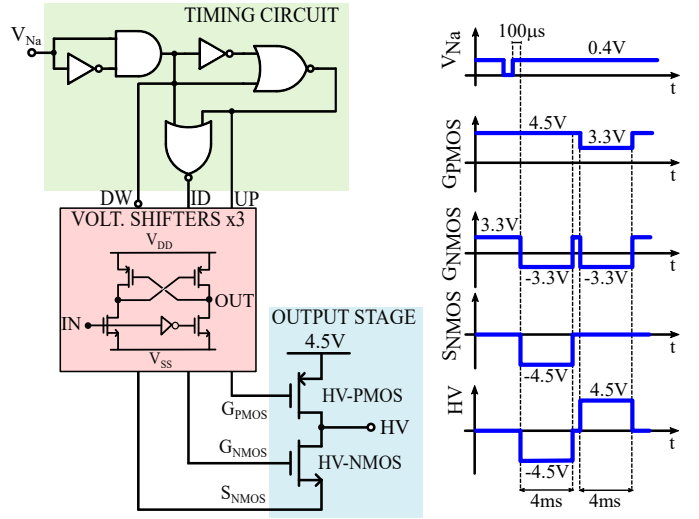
TIMING CIRCUIT

$V_{Na}$

DW ID UP

VOLT. SHIFTERS x3

$V_{DD}$

IN

OUT

$V_{SS}$

OUTPUT STAGE

4.5V

HV-PMOS

$G_{PMOS}$

HV

$G_{NMOS}$

HV-NMOS

$S_{NMOS}$

$V_{Na}$

100µs

0.4V

t

$G_{PMOS}$

4.5V

3.3V

t

$G_{NMOS}$

3.3V

-3.3V

-3.3V

t

$S_{NMOS}$

-4.5V

t

HV

4.5V

-4.5V

t

4ms

4ms